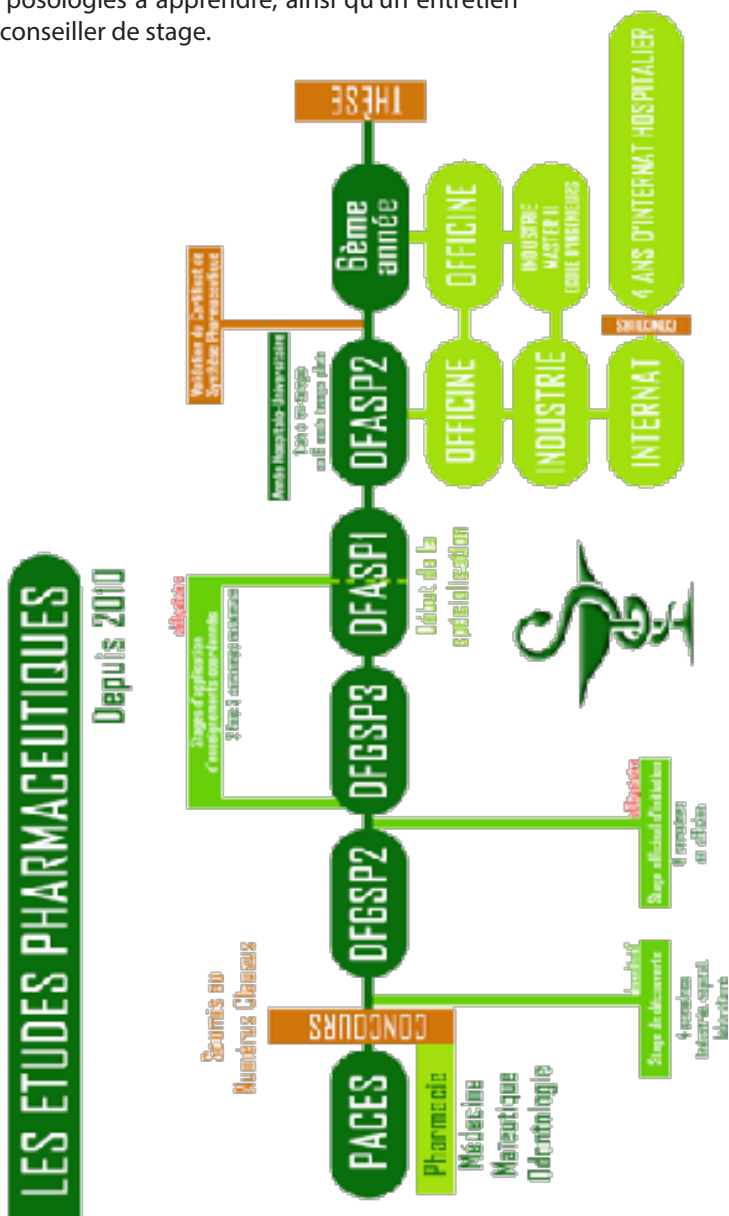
posologies à apprendre, ainsi qu'un entretien conseiller de stage.

LES ETUDES PHARMACEUTIQUES

Depuis 2010

PACES

CONCOURS

Soumis au Numerus Clausus

Pharmacie
Médecine
Maïeutique
Odontologie

Stage de découverte
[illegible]

DFGSP2

Stage officinal d'initiation
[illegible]

DFGSP3

Stages d'application
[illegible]

DFASP1

Début de la spécialisation

DFASP2

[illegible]

Validation du Certificat de Synthèse Pharmaceutique

6ème année

THESE

OFFICINE

OFFICINE

INDUSTRIE

INDUSTRIE
MASTER II
ECOLE D'INGENIEURS

INTERNAT

CONCOURS

4 ANS D'INTERNAT HOSPITALIER